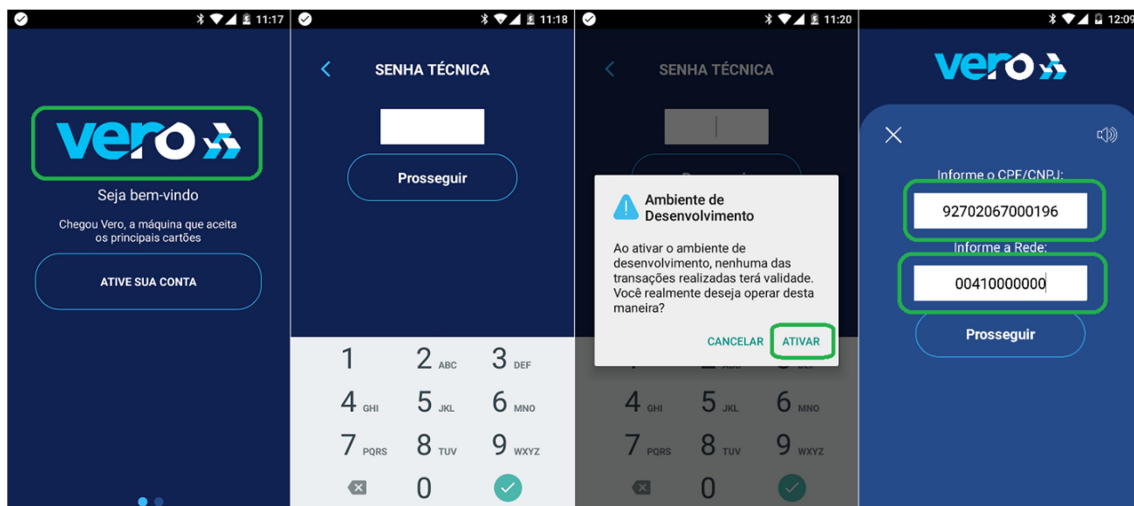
11:17

vero

Seja bem-vindo

Chegou Vero, a máquina que aceita os principais cartões

ATIVE SUA CONTA

11:18

SENHA TÉCNICA

Prosseguir

1
2 ABC
3 DEF
4 GHI
5 JKL
6 MNO
7 PQRS
8 TUV
9 WXYZ
0

11:20

SENHA TÉCNICA

Ambiente de Desenvolvimento

Ao ativar o ambiente de desenvolvimento, nenhuma das transações realizadas terá validade. Você realmente deseja operar desta maneira?

CANCELAR ATIVAR

4 GHI
5 JKL
6 MNO
7 PQRS
8 TUV
9 WXYZ
0

12:09

vero

Informe o CPF/CNPJ:

92702067000196

Informe a Rede:

00410000000

Prosseguir